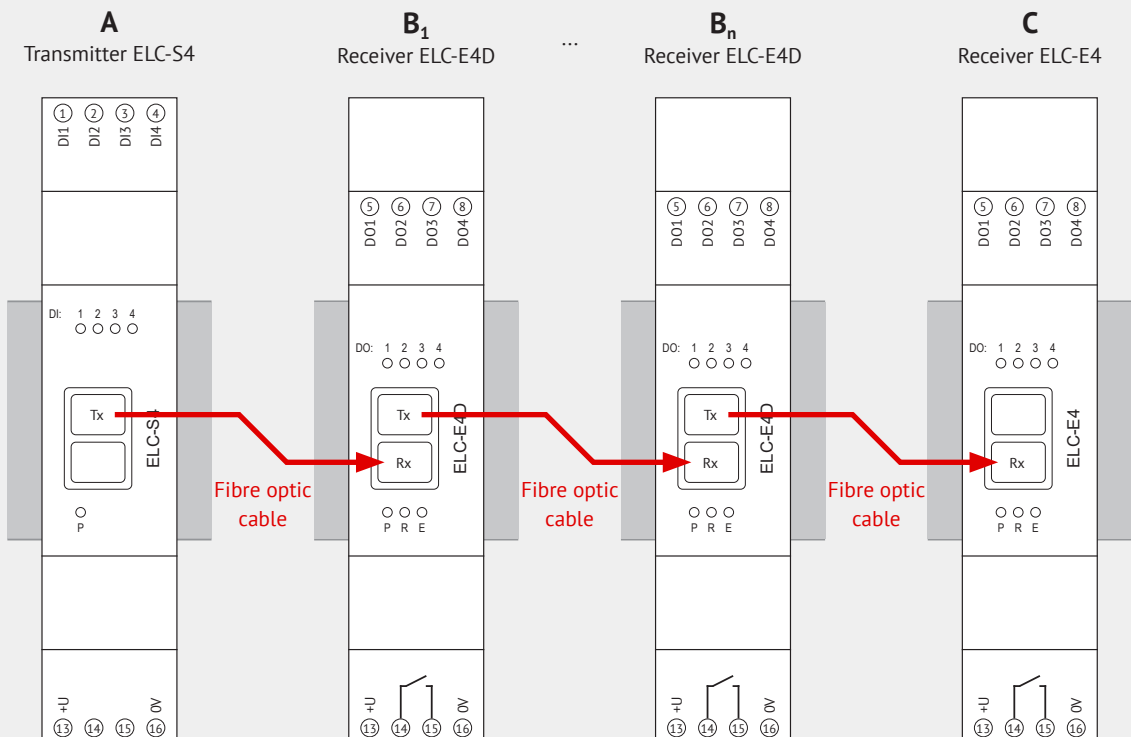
A
Transmitter ELC-S4

$B_1$
Receiver ELC-E4D

...

$B_n$
Receiver ELC-E4D

C
Receiver ELC-E4

1 2 3 4
DI1 DI2 DI3 DI4
DI: 1 2 3 4
Tx
ELC-S4
P
+U
13 14 15 16
0V

Fibre optic cable

5 6 7 8
DO1 DO2 DO3 DO4
DO: 1 2 3 4
Tx
Rx
ELC-E4D
P R E
+U
13 14 15 16
0V

Fibre optic cable

5 6 7 8
DO1 DO2 DO3 DO4
DO: 1 2 3 4
Tx
Rx
ELC-E4D
P R E
+U
13 14 15 16
0V

Fibre optic cable

5 6 7 8
DO1 DO2 DO3 DO4
DO: 1 2 3 4
Rx
ELC-E4
P R E
+U
13 14 15 16
0V